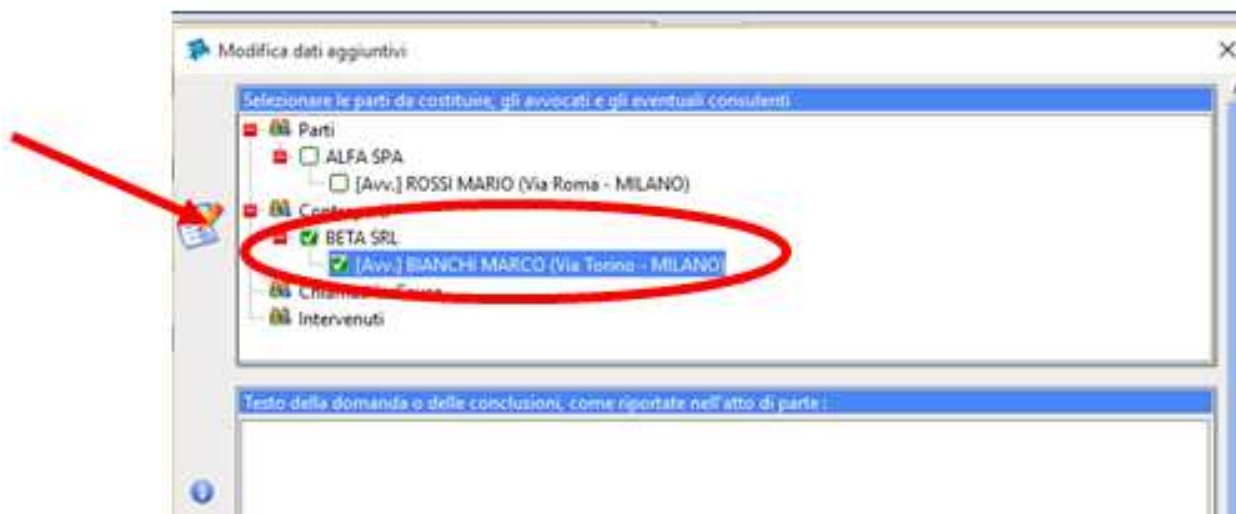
Modifica dati aggiuntivi

×

Selezionare le parti da costituire, gli avvocati e gli eventuali consulenti

Parti

ALFA SPA

[Avv.] ROSSI MARIO (Via Roma - MILANO)

Contro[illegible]

BETA SRL

[Avv.] BIANCHI MARCO (Via Torino - MILANO)

Chiamati in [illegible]

Intervenuti

Testo della domanda o delle conclusioni, come riportate nell'atto di parte :